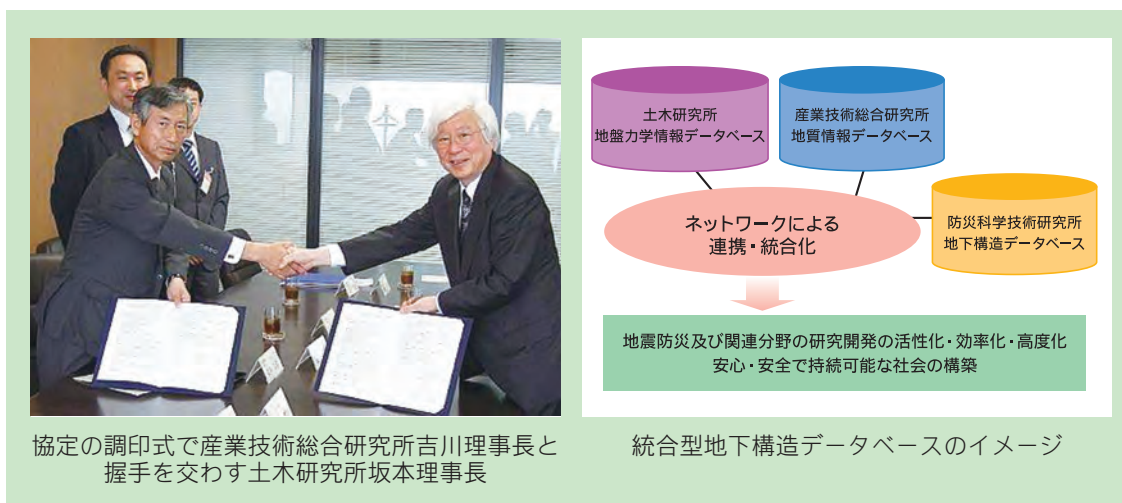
協定の調印式で産業技術総合研究所吉川理事長と握手を交わす土木研究所坂本理事長

土木研究所
地盤力学情報データベース

産業技術総合研究所
地質情報データベース

防災科学技術研究所
地下構造データベース

ネットワークによる
連携・統合化

地震防災及び関連分野の研究開発の活性化・効率化・高度化
安心・安全で持続可能な社会の構築

統合型地下構造データベースのイメージ